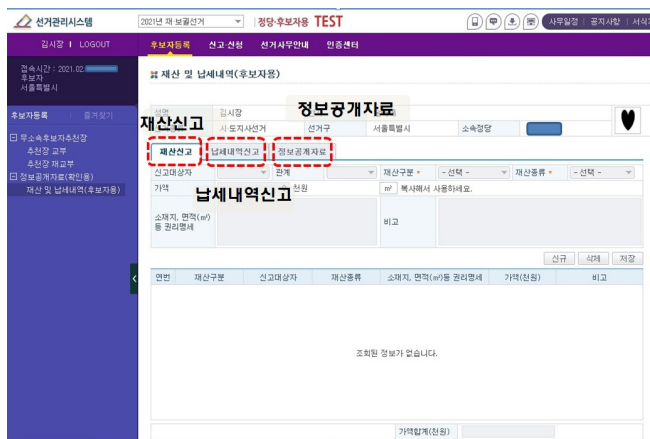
선거관리시스템

2021년 재 보궐선거

정당·후보자용 TEST

사무일정 | 공지사항 | 서식

김시장 | LOGOUT

후보자등록 신고·신청 선거사무안내 인증센터

접속시간 : 2021.02.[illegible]
후보자
서울특별시

후보자등록 즐겨찾기

무소속후보자추천장
추천장 교부
추천장 재교부
정보공개자료(확인용)
재산 및 납세내역(후보자용)

재산 및 납세내역(후보자용)

정보공개자료

성명 김시장

재산신고

시·도지사선거 선거구 서울특별시 소속정당

재산신고 납세내역신고 정보공개자료

신고대상자 관계 재산구분 - 선택 - 재산종류 - 선택 -

가액 천원 ㎡ 복사해서 사용하세요.

납세내역신고

소재지, 면적(㎡) 등 권리명세

비고

신규 삭제 저장

연번 재산구분 신고대상자 재산종류 소재지, 면적(㎡)등 권리명세 가액(천원) 비고

조회된 정보가 없습니다.

가액합계(천원)